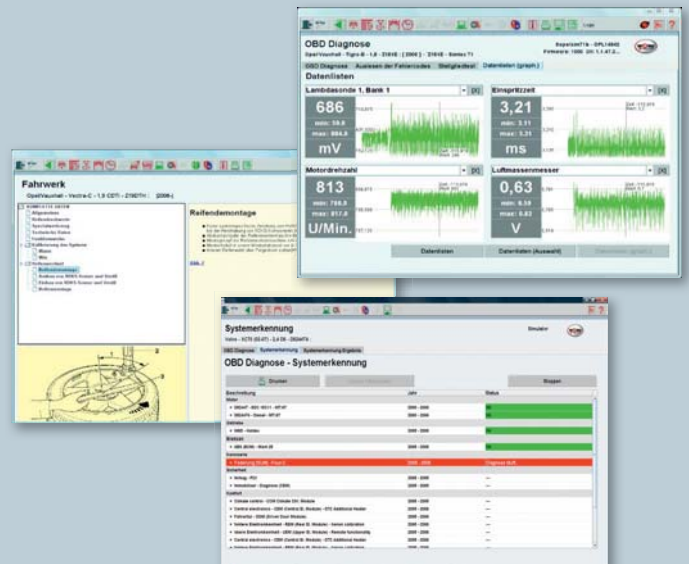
OBD Diagnose

Opel/Vauxhall - Tigra B - 1,8 - Z18XE - [2004] - Z18XE - Simtec 71

OBD Diagnose Auslesen der Fehlercodes Steilgrafiktest Datenlisten (graph.)

Datenlisten

Lambdasonde 1, Bank 1

686

min: 50.8

max: 884.8

mV

Einspritzzeit

3,21

min: 3.11

max: 3.31

ms

Motordrehzahl

813

min: 796.5

max: 817.8

U/Min.

Luftmassenmesser

0,63

min: 0.58

max: 0.63

V

Datenlisten Datenlisten (Auswahl)

Fahrwerk

Opel/Vauxhall - Vectra-C - 1,9 CDTI - Z19DTH - [2006]

Reifendemontage

Systemerkennung

OBD Diagnose - Systemerkennung

Drucken

Beschreibung Jahr Status

Motor

Getriebe

Bremsen

Komfort

Sicherheit